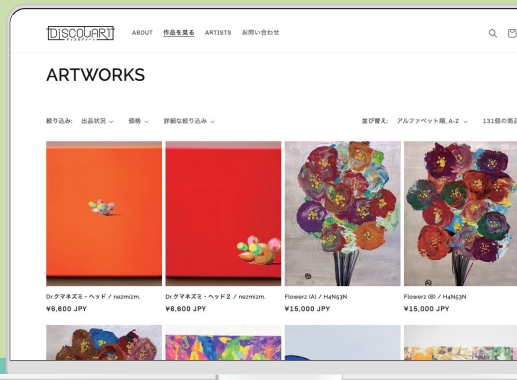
DISCOVART

ABOUT 作品を見る ARTISTS お問い合わせ

ARTWORKS

絞り込み: 出品状況 価格 詳細な絞り込み

並び替え: アルファベット順, A-Z 131個の商品

Dr.クマネズミ・ヘッド / nezmizm.
¥6,800 JPY

Dr.クマネズミ・ヘッド2 / nezmizm.
¥6,800 JPY

Flowerz (A) / H4N53N
¥15,000 JPY

Flowerz (B) / H4N53N
¥15,000 JPY